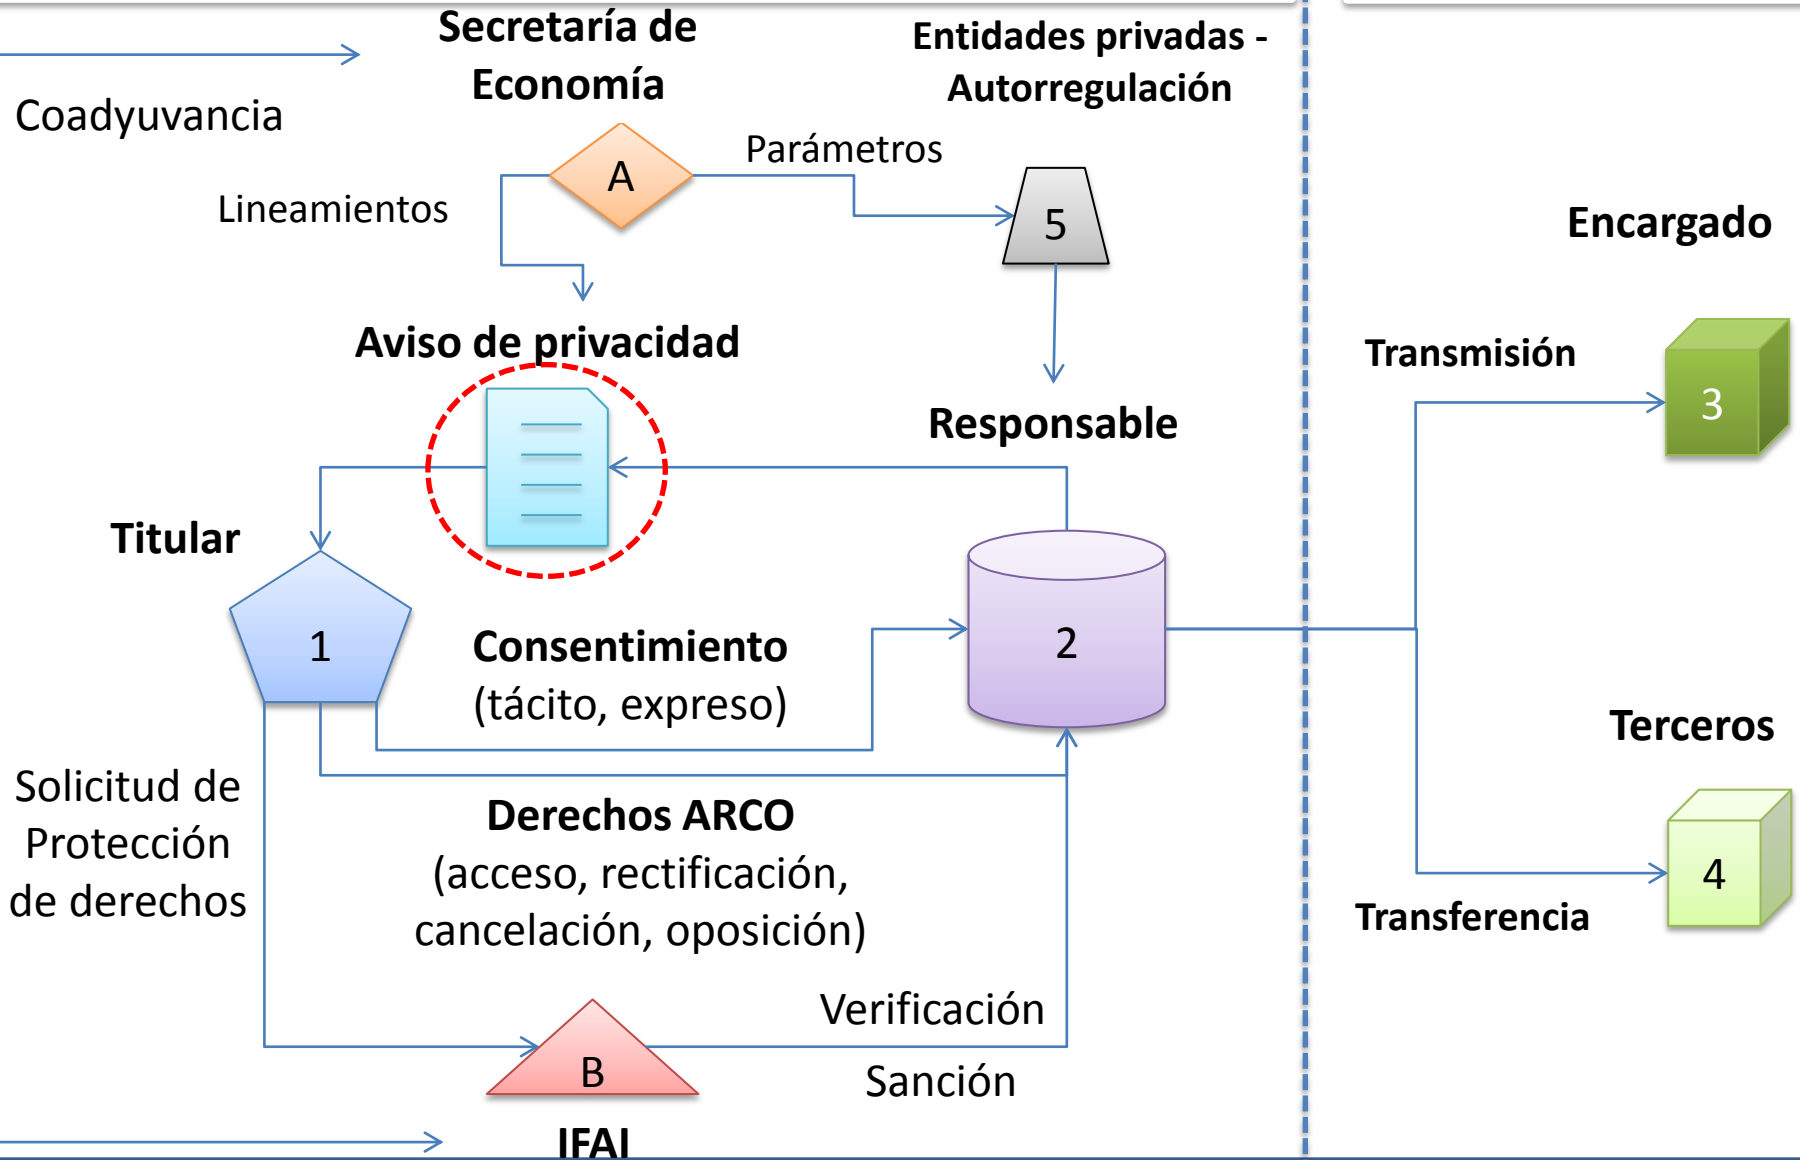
Secretaría de Economía

Entidades privadas - Autorregulación

Coadyuvancia

A

Parámetros

Lineamientos

5

Encargado

Aviso de privacidad

Transmisión

3

Responsable

Titular

1

Consentimiento (tácito, expreso)

2

Terceros

Solicitud de Protección de derechos

Derechos ARCO (acceso, rectificación, cancelación, oposición)

4

Transferencia

Verificación

B

Sanción

IFAI